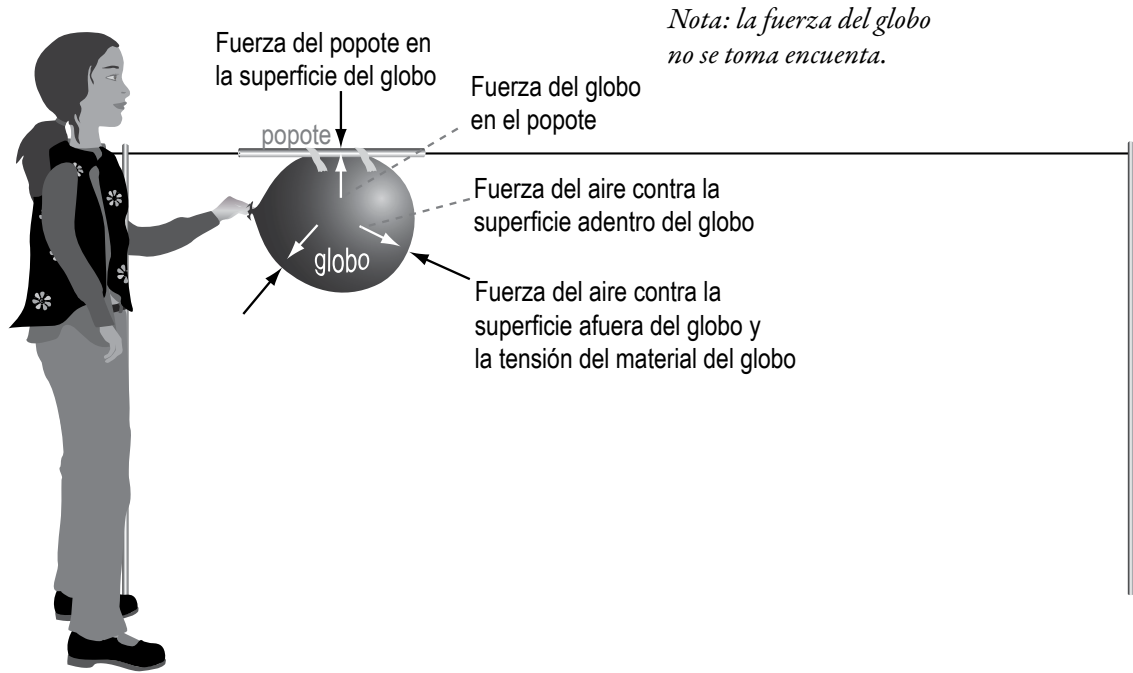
Nota: la fuerza del globo no se toma encuenta.

Fuerza del popote en la superficie del globo

Fuerza del globo en el popote

popote

Fuerza del aire contra la superficie adentro del globo

globo

Fuerza del aire contra la superficie afuera del globo y la tensión del material del globo